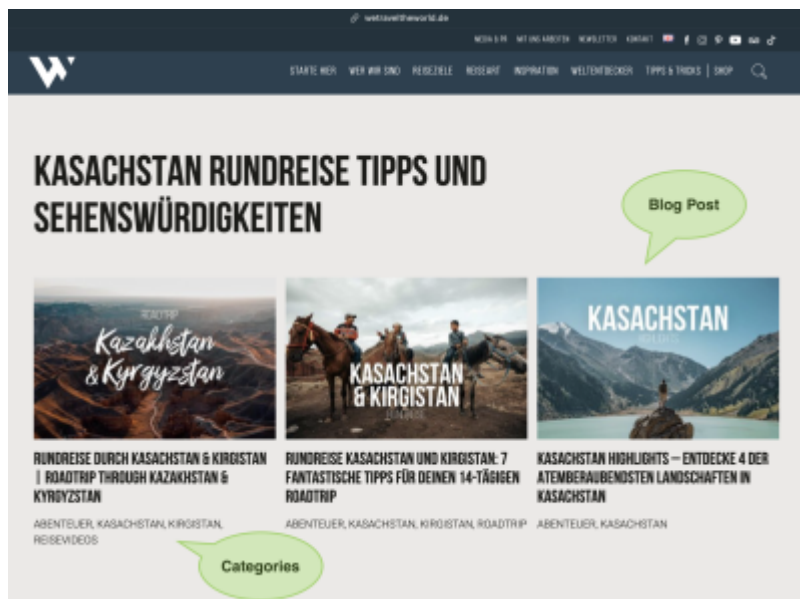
wetraveltheworld.de

MEDIA & PR   MIT UNS ARBEITEN   NEWSLETTER   KONTAKT

STARTE HIER   WER WIR SIND   REISEZIELE   REISEART   INSPIRATION   WELTENTDECKER   TIPPS & TRICKS | SHOP

KASACHSTAN RUNDREISE TIPPS UND SEHENSWÜRDIGKEITEN

Blog Post

ROADTRIP
Kazakhstan & Kyrgyzstan

KASACHSTAN & KIRGISTAN

KASACHSTAN

RUNDREISE DURCH KASACHSTAN & KIRGISTAN | ROADTRIP THROUGH KAZAKHSTAN & KYRGYZSTAN

ABENTEUER, KASACHSTAN, KIRGISTAN, REISEVIDEOS

RUNDREISE KASACHSTAN UND KIRGISTAN: 7 FANTASTISCHE TIPPS FÜR DEINEN 14-TÄGIGEN ROADTRIP

ABENTEUER, KASACHSTAN, KIRGISTAN, ROADTRIP

KASACHSTAN HIGHLIGHTS – ENTDECKE 4 DER ATEMBERAUBENDSTEN LANDSCHAFTEN IN KASACHSTAN

ABENTEUER, KASACHSTAN

Categories